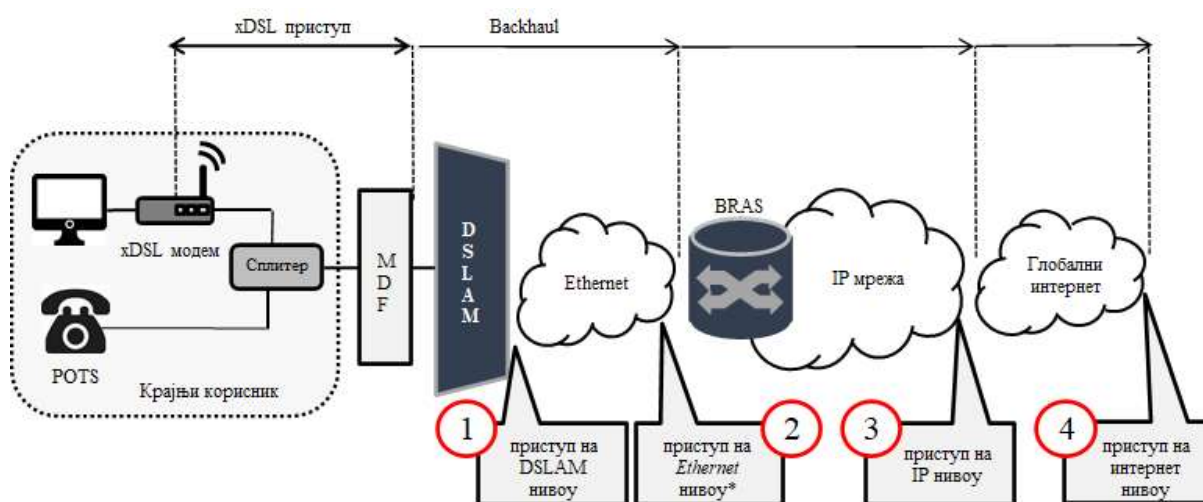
xDSL приступ

Backhaul

xDSL модем

Сплитер

POTS

Крајњи корисник

M
D
F

D
S
L
A
M

Ethernet

BRAS

IP мрежа

Глобални интернет

1
приступ на DSLAM нивоу

2
приступ на *Ethernet* нивоу*

3
приступ на IP нивоу

4
приступ на интернет нивоу